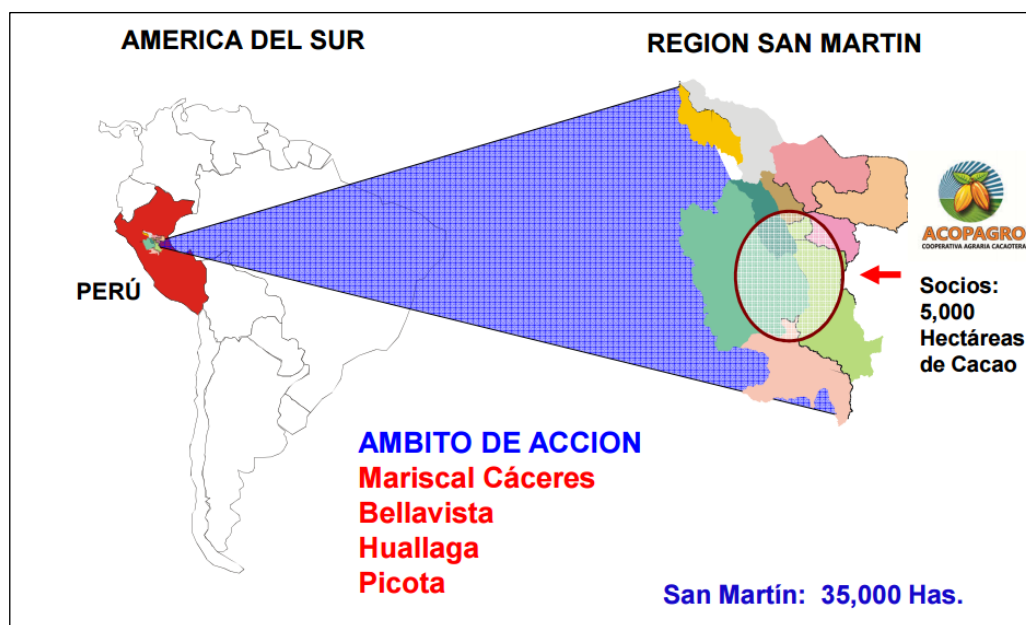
AMERICA DEL SUR

REGION SAN MARTIN

PERÚ

ACOPAGRO
COOPERATIVA AGRARIA CACAOTERA

Socios: 5,000 Hectáreas de Cacao

AMBITO DE ACCION
Mariscal Cáceres
Bellavista
Huallaga
Picota

San Martín: 35,000 Has.